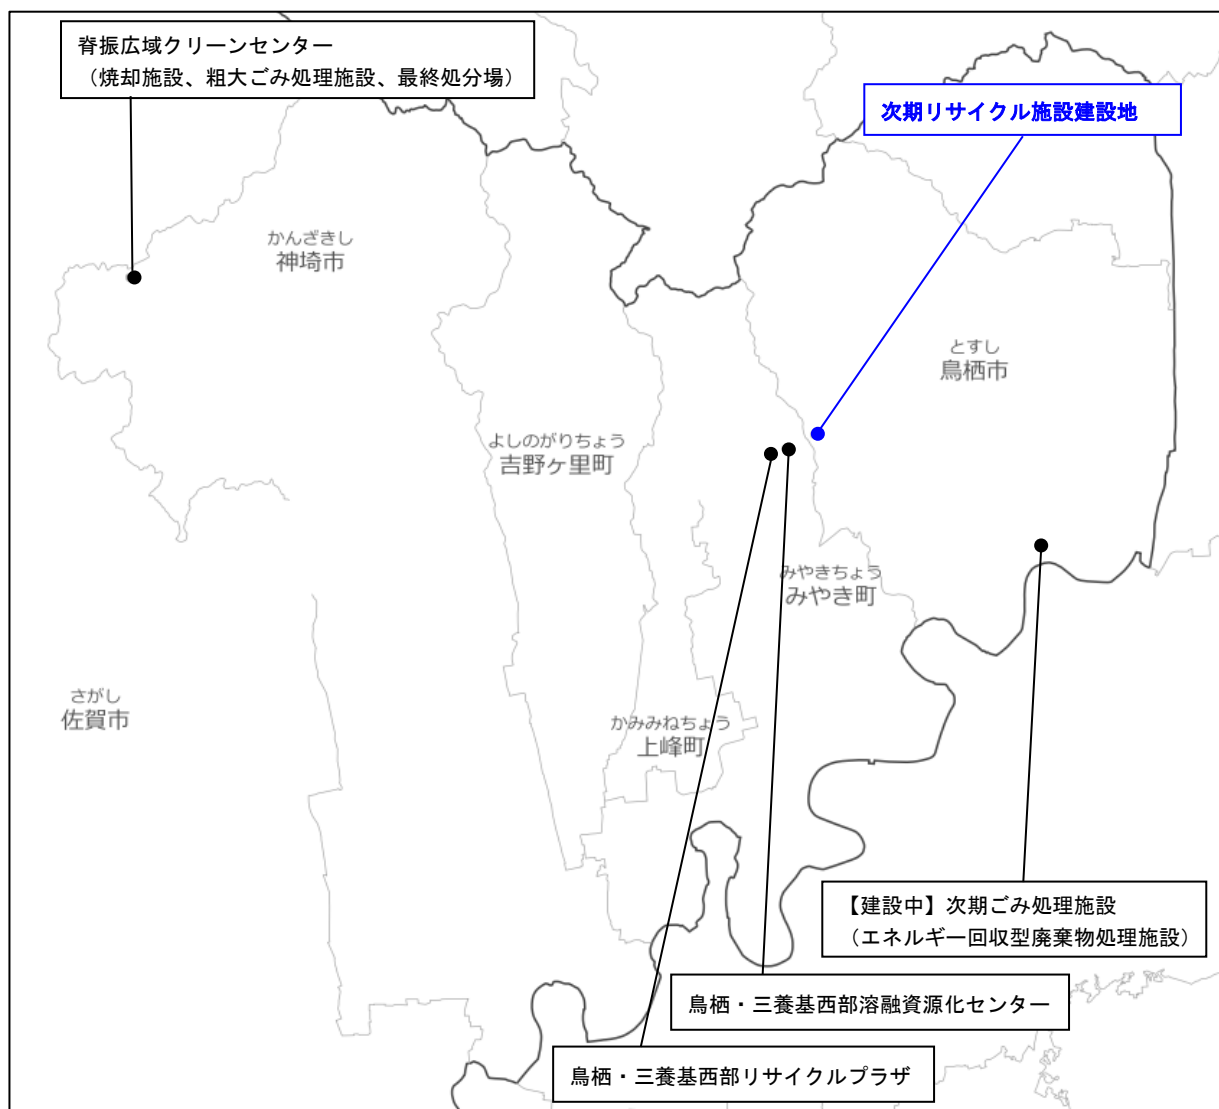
脊振広域クリーンセンター
（焼却施設、粗大ごみ処理施設、最終処分場）

次期リサイクル施設建設地

かんざきし
神埼市

とすし
鳥栖市

よしのがりちょう
吉野ヶ里町

みやきちょう
みやき町

さがし
佐賀市

かみみねちょう
上峰町

【建設中】次期ごみ処理施設
（エネルギー回収型廃棄物処理施設）

鳥栖・三養基西部溶融資源化センター

鳥栖・三養基西部リサイクルプラザ